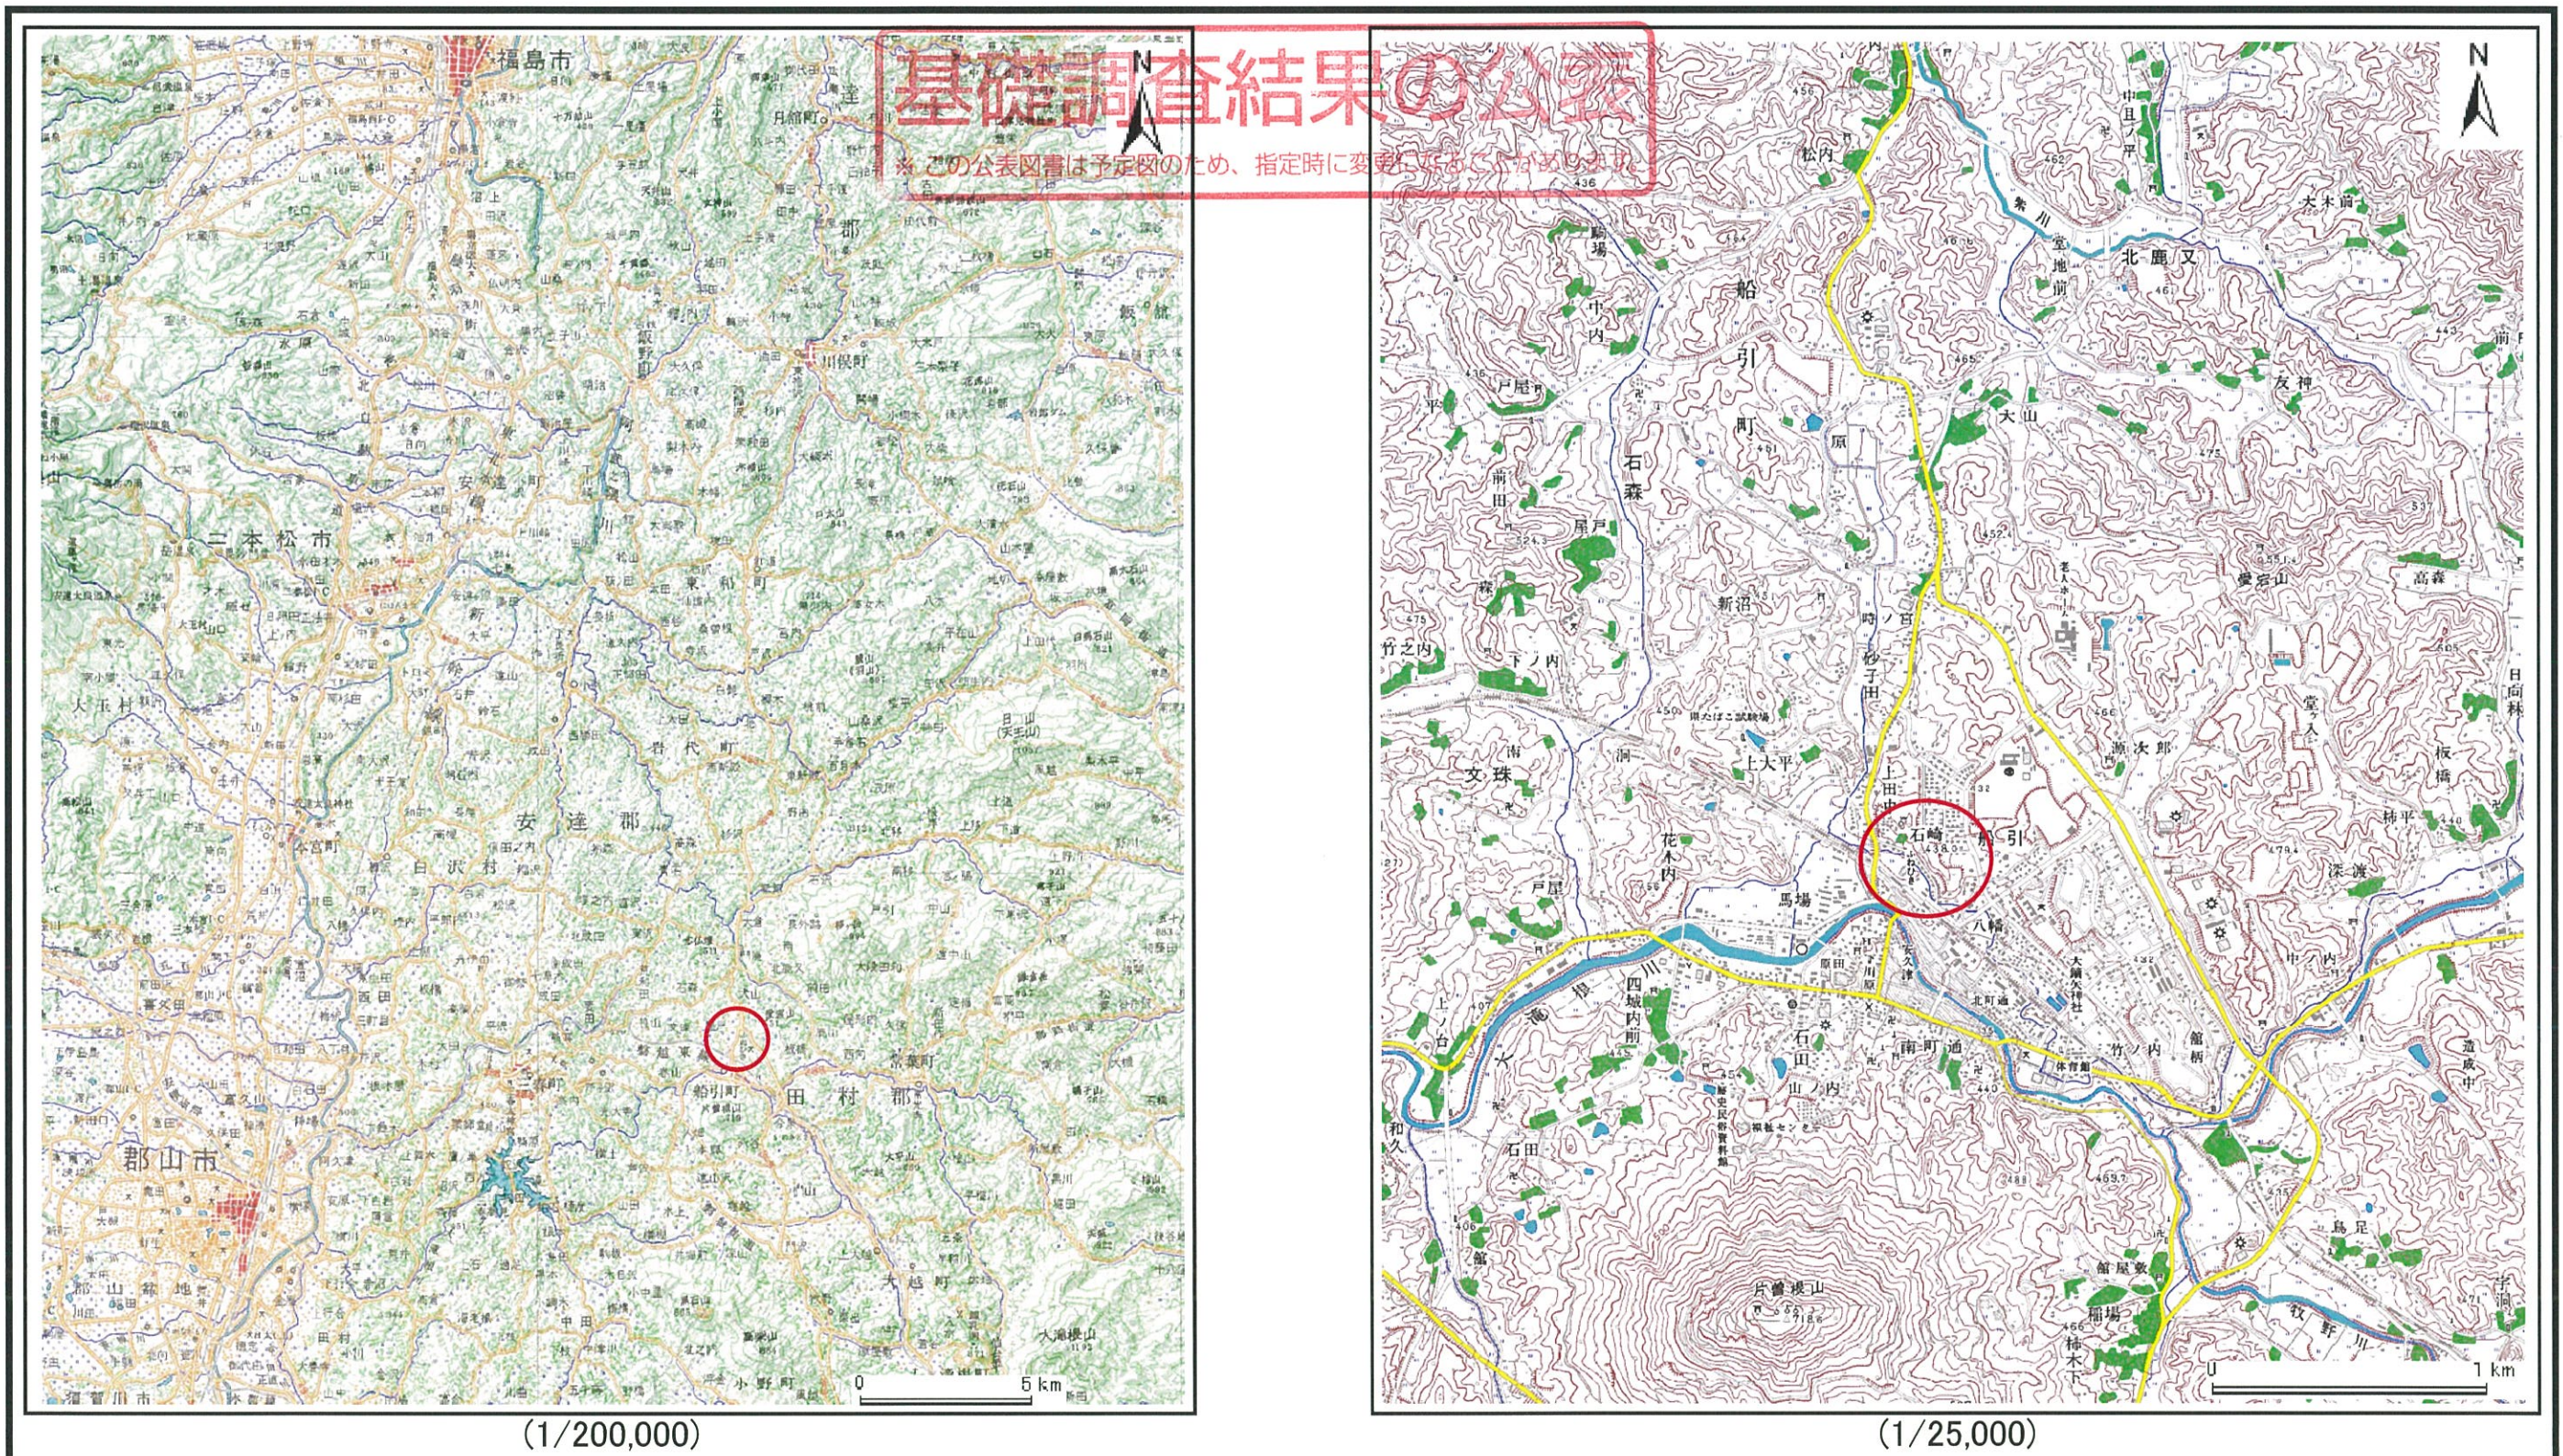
基礎調査結果の公表
※この公表図書は予定図のため、指定時に変更になることがあります。

N

福島市
二本松市
安達郡
郡山市
船引町
田村郡
0 5 km

(1/200,000)

N

船引町
石森
新沼
文珠
上大平
石崎
東船引
馬場
大滝根川
北鹿又
大山
片曽根山
0 1 km

(1/25,000)